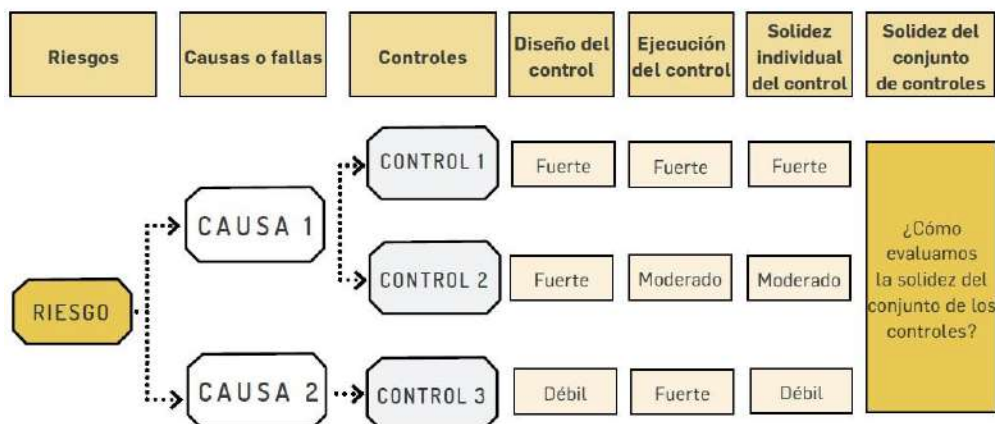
Riesgos

Causas o fallas

Controles

Diseño del control

Ejecución del control

Solidez individual del control

Solidez del conjunto de controles

CONTROL 1

Fuerte

Fuerte

Fuerte

CAUSA 1

¿Cómo evaluamos la solidez del conjunto de los controles?

RIESGO

CONTROL 2

Fuerte

Moderado

Moderado

CAUSA 2

CONTROL 3

Débil

Fuerte

Débil